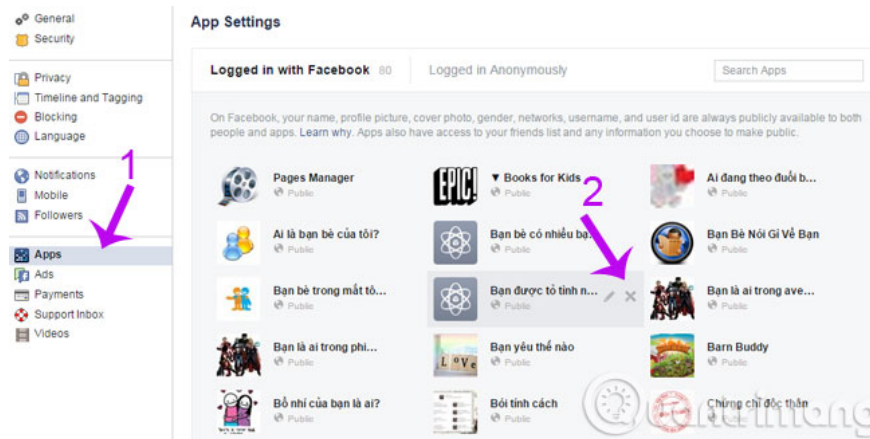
General
Security

Privacy
Timeline and Tagging
Blocking
Language

Notifications
Mobile
Followers

Apps
Ads
Payments
Support Inbox
Videos

1

App Settings

Logged in with Facebook 80
Logged in Anonymously
Search Apps

On Facebook, your name, profile picture, cover photo, gender, networks, username, and user id are always publicly available to both people and apps. Learn why. Apps also have access to your friends list and any information you choose to make public.

2

Pages Manager
Public
EPIC!
▼ Books for Kids
Public
Ai đang theo đuổi b
Public

Ai là bạn bè của tôi?
Public
Bạn bè có nhiều bạ
Public
Bạn Bè Nói Gì Về Bạn
Public

Bạn bè trong mắt tô...
Public
Bạn được tỏ tình n...
Public
Bạn là ai trong ave...
Public

Bạn là ai trong phi...
Public
LOVE
Bạn yêu thế nào
Public
Barn Buddy
Public

Bồ nhí của bạn là ai?
Public
Bói tính cách
Public
Chứng chỉ độc thân
Public

Quantrimang